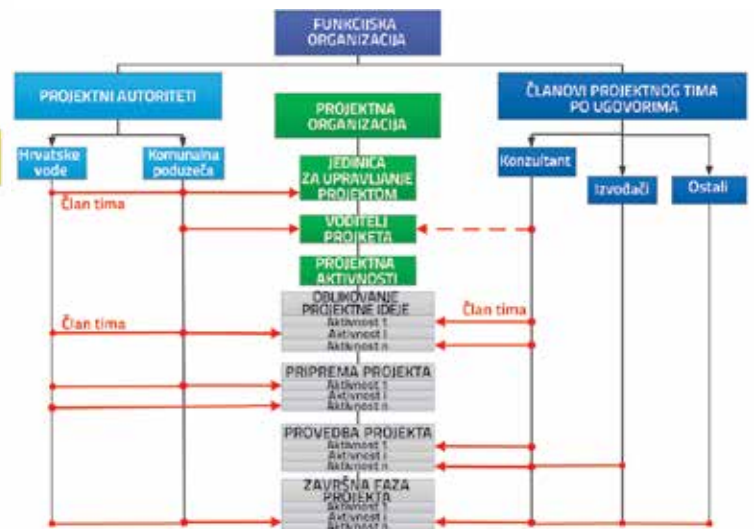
FUNKCIJSKA ORGANIZACIJA

PROJEKTNI AUTORITETI

PROJEKTNA ORGANIZACIJA

ČLANOVI PROJEKTNOG TIMA PO UGOVORIMA

Hrvatske vode

Komunalna poduzeća

JEDINICA ZA UPRAVLJANJE PROJEKTOM

Konzultant

Izvođači

Ostali

Član tima

VODITELJ PROJEKTA

PROJEKTNA AKTIVNOSTI

OBLIKOVANJE PROJEKTNE IDEJE
Aktivnost 1
Aktivnost i
Aktivnost n

Član tima

Član tima

PRIPREMA PROJEKTA
Aktivnost 1
Aktivnost i
Aktivnost n

PROVEDBA PROJEKTA
Aktivnost 1
Aktivnost i
Aktivnost n

ZAVRŠNA FAZA PROJEKTA
Aktivnost 1
Aktivnost i
Aktivnost n